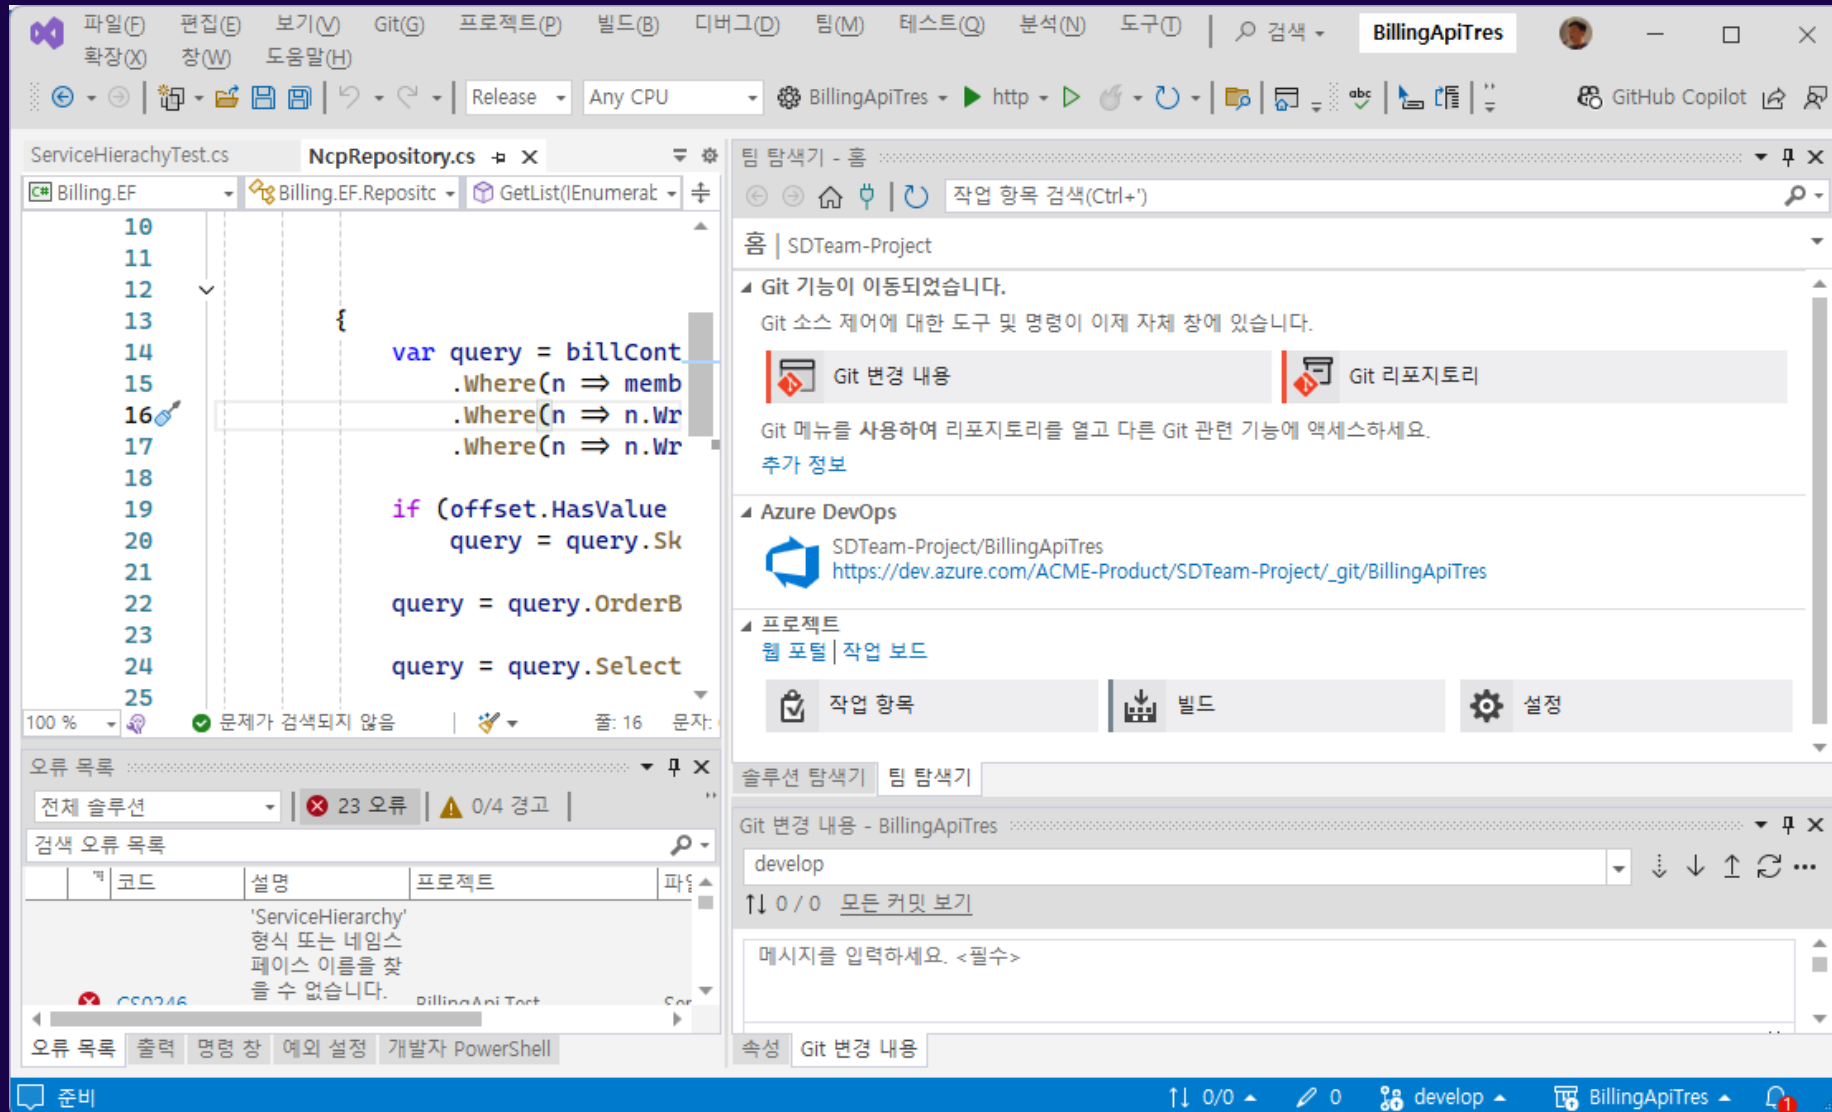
파일(F) 편집(E) 보기(V) Git(G) 프로젝트(P) 빌드(B) 디버그(D) 팀(M) 테스트(Q) 분석(N) 도구(T) 검색 BillingApiTres
확장(X) 창(W) 도움말(H)

Release Any CPU BillingApiTres http GitHub Copilot

ServiceHierachyTest.cs NcpRepository.cs

Billing.EF Billing.EF.Reposito GetList(IEnumerat

10
11
12
13 {
14 var query = billCont
15 .Where(n ⇒ memb
16 .Where(n ⇒ n.Wr
17 .Where(n ⇒ n.Wr
18
19 if (offset.HasValue
20 query = query.Sk
21
22 query = query.OrderB
23
24 query = query.Select
25

100 % 문제가 검색되지 않음 줄: 16 문자:

오류 목록

전체 솔루션 23 오류 0/4 경고

검색 오류 목록

| | 코드 | 설명 | 프로젝트 | 파 |
|---|---|---|---|---|
| | CS0246 | 'ServiceHierarchy' 형식 또는 네임스페이스 이름을 찾을 수 없습니다. | BillingApi.Test | Ser |

오류 목록 출력 명령 창 예외 설정 개발자 PowerShell

팀 탐색기 - 홈

작업 항목 검색(Ctrl+')

홈 | SDTeam-Project

Git 기능이 이동되었습니다.
Git 소스 제어에 대한 도구 및 명령이 이제 자체 창에 있습니다.

Git 변경 내용 Git 리포지토리

Git 메뉴를 사용하여 리포지토리를 열고 다른 Git 관련 기능에 액세스하세요.
추가 정보

Azure DevOps
SDTeam-Project/BillingApiTres
https://dev.azure.com/ACME-Product/SDTeam-Project/_git/BillingApiTres

프로젝트
웹 포털 | 작업 보드

작업 항목 빌드 설정

솔루션 탐색기 팀 탐색기

Git 변경 내용 - BillingApiTres

develop

0 / 0 모든 커밋 보기

메시지를 입력하세요. <필수>

속성 Git 변경 내용

준비 0/0 0 develop BillingApiTres